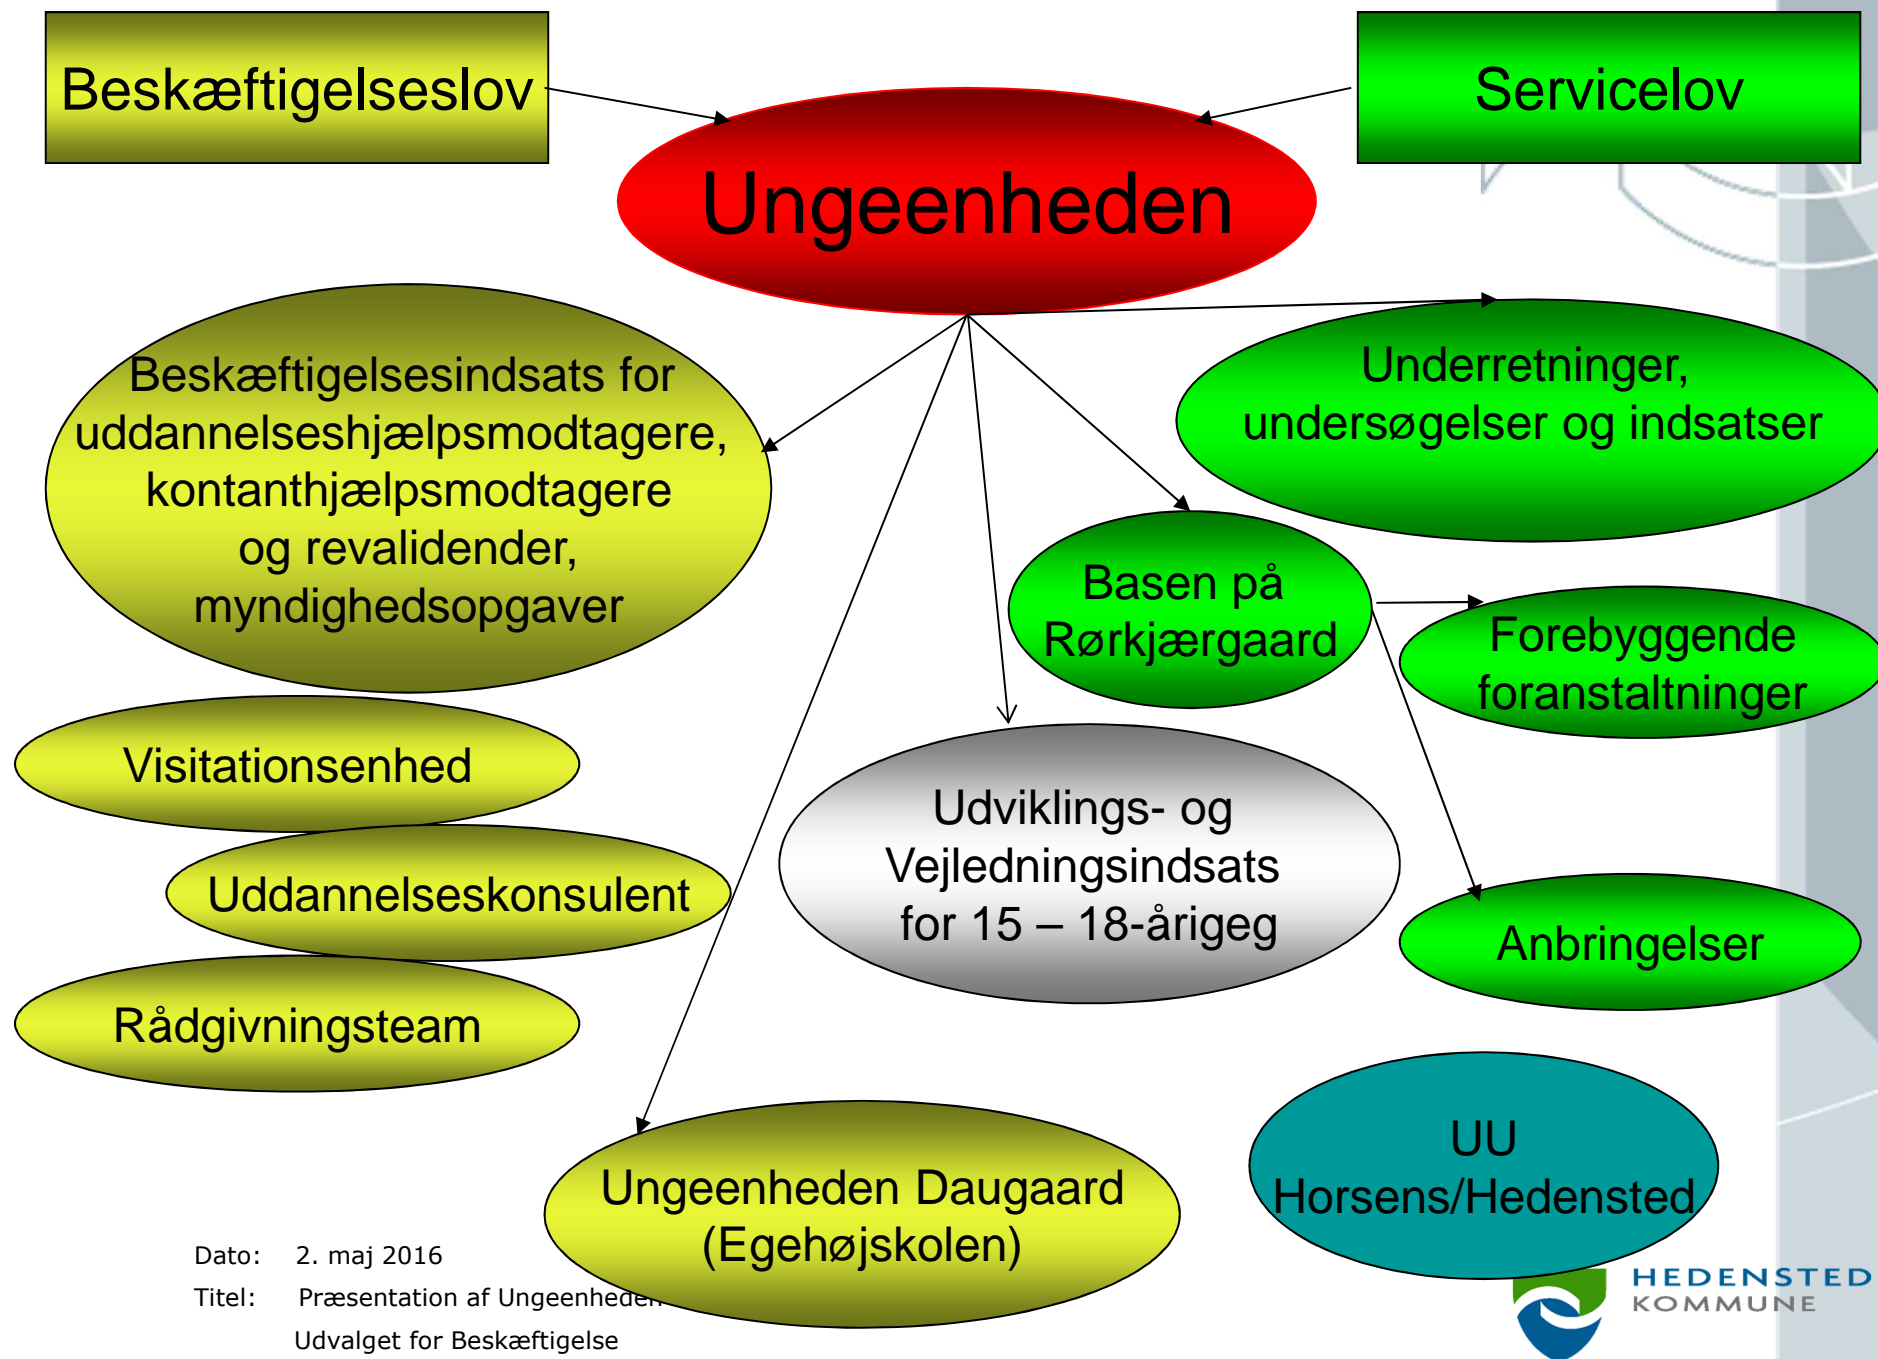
Beskæftigelseslov

Servicelov

Ungeenheden

Beskæftigelsesindsats for uddannelseshjælpsmodtagere, kontanthjælpsmodtagere og revalidender, myndighedsopgaver

Underretninger, undersøgelser og indsatser

Basen på Rørkjærgaard

Forebyggende foranstaltninger

Visitationsenhed

Uddannelseskonsulent

Rådgivningsteam

Udviklings- og Vejledningsindsats for 15 – 18-årigeg

Anbringelser

UU Horsens/Hedensted

Ungeenheden Daugaard (Egehøjskolen)

Dato: 2. maj 2016

Titel: Præsentation af Ungeenheden

Udvalget for Beskæftigelse

HEDENSTED KOMMUNE